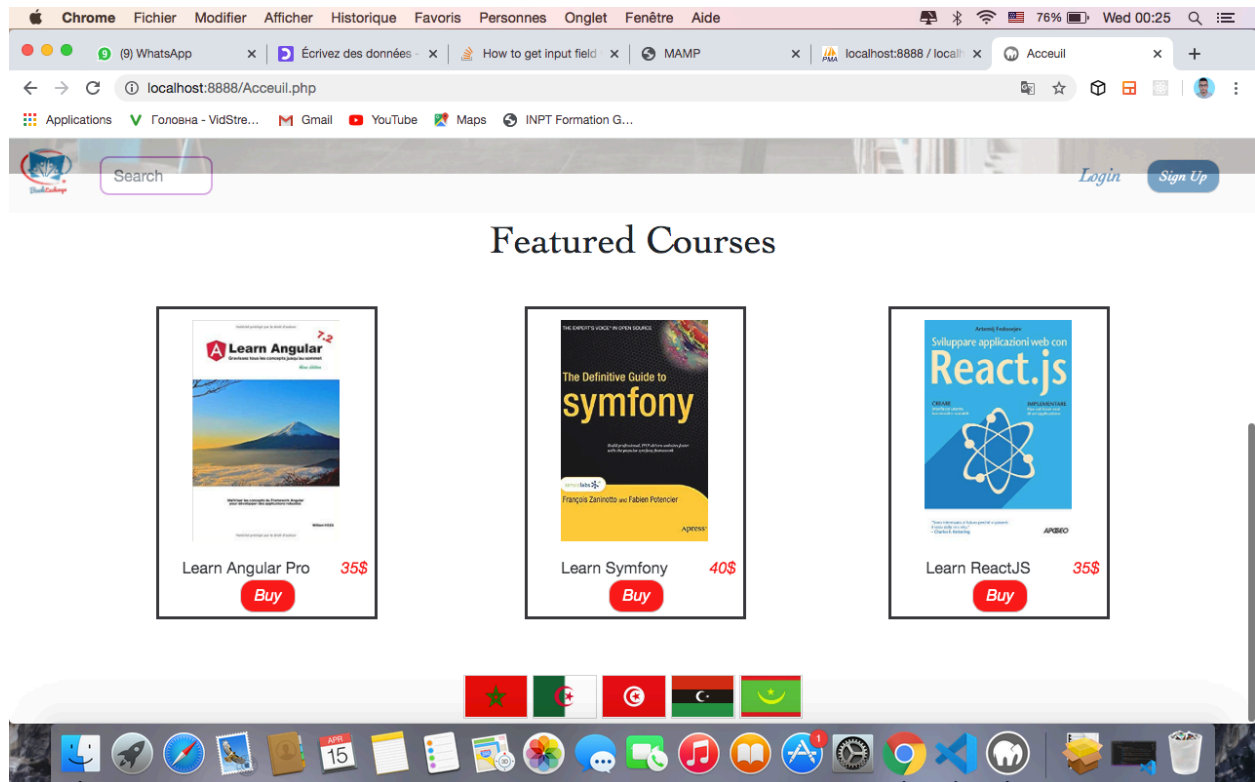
Chrome Fichier Modifier Afficher Historique Favoris Personnes Onglet Fenêtre Aide
76% Wed 00:25

(9) WhatsApp
Écrivez des données
How to get input field
MAMP
localhost:8888 / local
Acceuil

localhost:8888/Acceuil.php

Applications
Головна - VidStre...
Gmail
YouTube
Maps
INPT Formation G...

Search

Login
Sign Up

Featured Courses

Learn Angular
7.2
Gravissez tous les concepts jusqu'au sommet

Learn Angular Pro 35$
Buy

THE EXPERT'S VOICE® IN OPEN SOURCE
The Definitive Guide to
symfony
François Zaninotto and Fabien Potencier
Apress®

Learn Symfony 40$
Buy

Artemij Fedosejev
Sviluppare applicazioni web con
React.js
CREARE
IMPLEMENTARE
APOGEO

Learn ReactJS 35$
Buy

APR
15
1